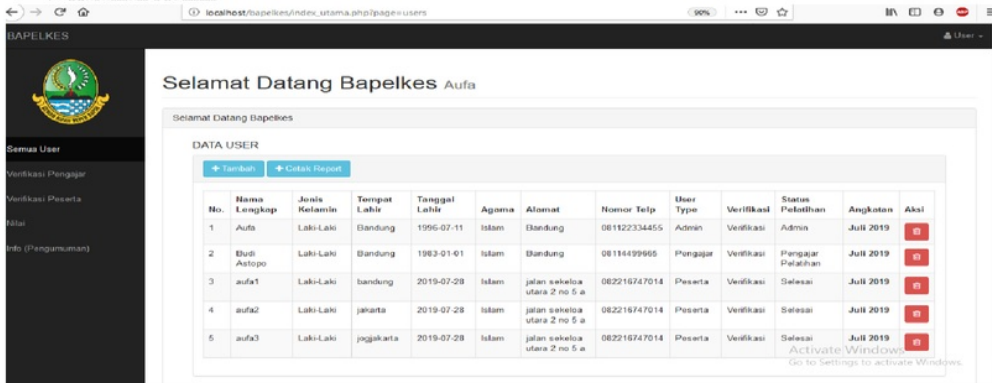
localhost/bapelkes/index_utama.php?page=users

90%

BAPELKES

User

Semua User

Verifikasi Pengajar

Verifikasi Peserta

Nilai

Info (Pengumuman)

Selamat Datang Bapelkes Aufa

Selamat Datang Bapelkes

DATA USER

+ Tambah + Cetak Report

| No. | Nama Lengkap | Jenis Kelamin | Tempat Lahir | Tanggal Lahir | Agama | Alamat | Nomor Telp | User Type | Verifikasi | Status Pelatihan | Angkatan | Aksi |
|---|---|---|---|---|---|---|---|---|---|---|---|---|
| 1 | Aufa | Laki-Laki | Bandung | 1996-07-11 | Islam | Bandung | 081122334455 | Admin | Verifikasi | Admin | Juli 2019 | |
| 2 | Budi Astopo | Laki-Laki | Bandung | 1983-01-01 | Islam | Bandung | 08114499665 | Pengajar | Verifikasi | Pengajar Pelatihan | Juli 2019 | |
| 3 | aufa1 | Laki-Laki | bandung | 2019-07-28 | Islam | jalan sekeloa utara 2 no 5 a | 082216747014 | Peserta | Verifikasi | Selesai | Juli 2019 | |
| 4 | aufa2 | Laki-Laki | jakarta | 2019-07-28 | Islam | jalan sekeloa utara 2 no 5 a | 082216747014 | Peserta | Verifikasi | Selesai | Juli 2019 | |
| 5 | aufa3 | Laki-Laki | jogjakarta | 2019-07-28 | Islam | jalan sekeloa utara 2 no 5 a | 082216747014 | Peserta | Verifikasi | Selesai | Juli 2019 | |

Activate Windows
Go to Settings to activate Windows.